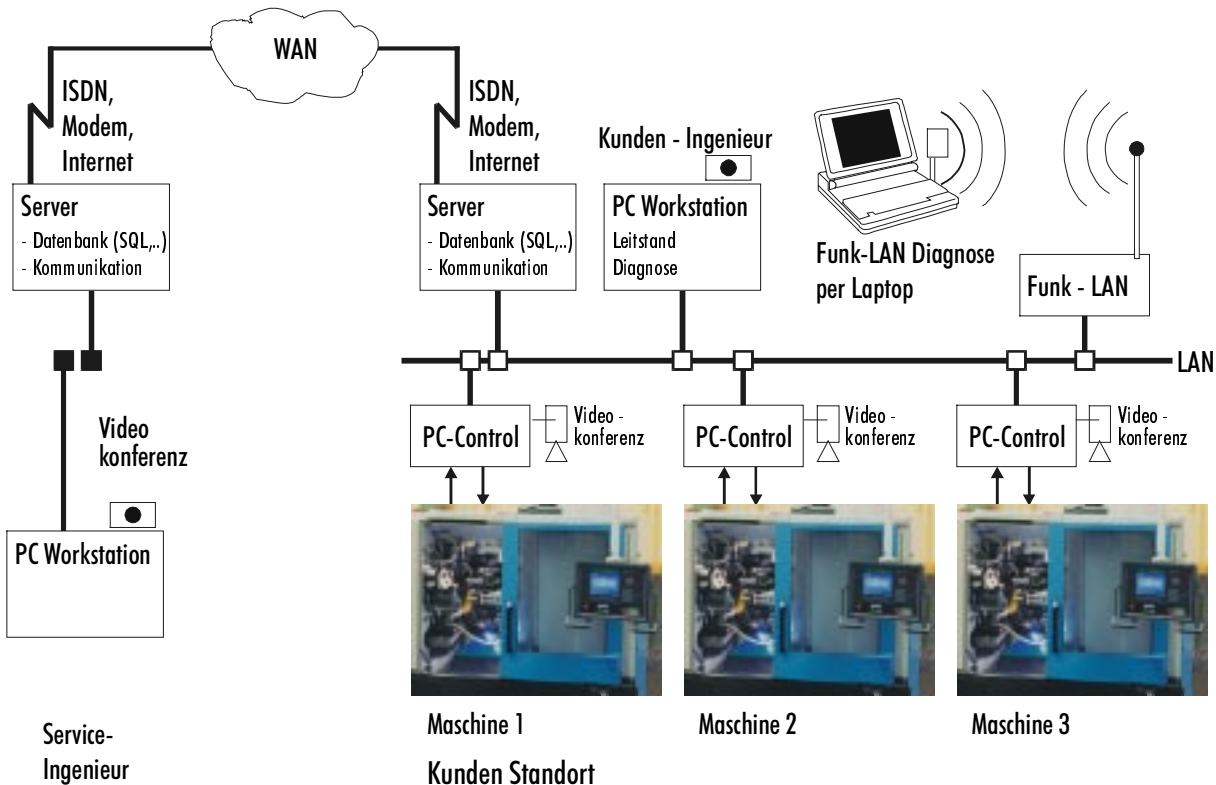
WAN

ISDN, Modem, Internet

Server
- Datenbank (SQL,..)
- Kommunikation

Video konferenz

PC Workstation

Service-Ingenieur

ISDN, Modem, Internet

Server
- Datenbank (SQL,..)
- Kommunikation

Kunden - Ingenieur

PC Workstation
Leitstand
Diagnose

Funk-LAN Diagnose per Laptop

Funk - LAN

LAN

PC-Control

Video - konferenz

PC-Control

Video - konferenz

PC-Control

Video - konferenz

Maschine 1

Maschine 2

Maschine 3

Kunden Standort